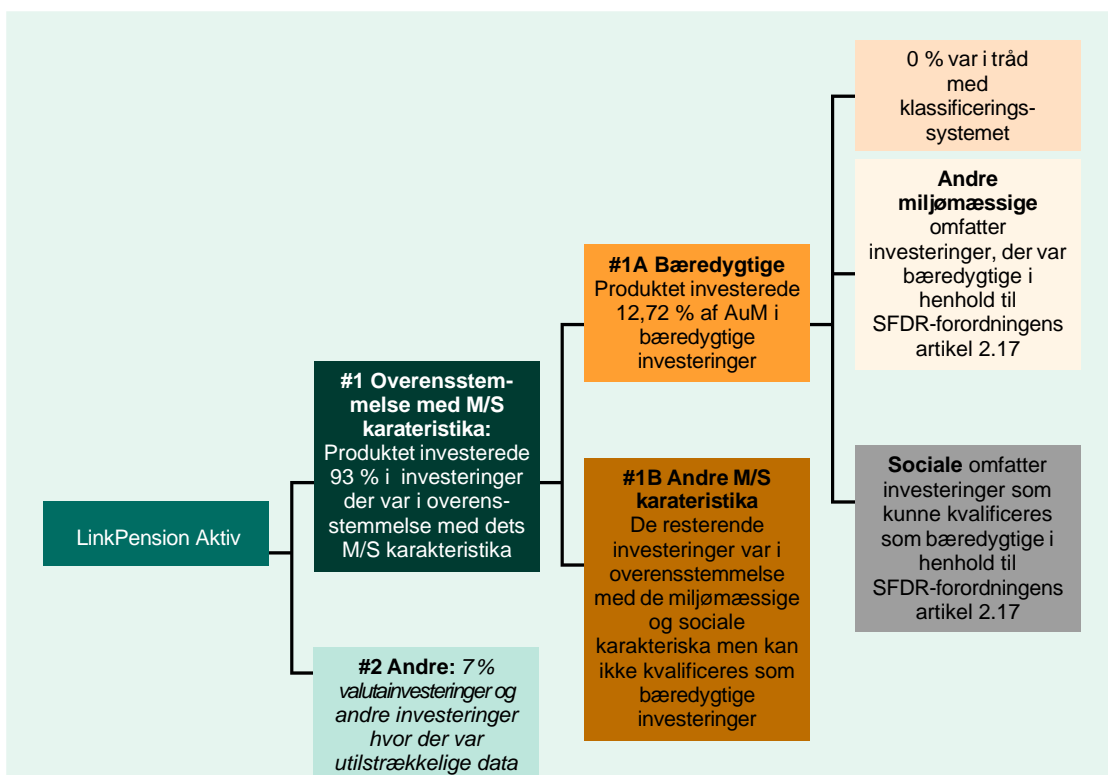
LinkPension Aktiv

**#1 Overensstemmelse med M/S karateristika:** Produktet investerede 93 % i investeringer der var i overensstemmelse med dets M/S karakteristika

**#2 Andre:** *7% valutainvesteringer og andre investeringer hvor der var utilstrækkelige data*

**#1A Bæredygtige** Produktet investerede 12,72 % af AuM i bæredygtige investeringer

**#1B Andre M/S karateristika** De resterende investeringer var i overensstemmelse med de miljømæssige og sociale karakteriska men kan ikke kvalificeres som bæredygtige investeringer

0 % var i tråd med klassificeringssystemet

**Andre miljømæssige** omfatter investeringer, der var bæredygtige i henhold til SFDR-forordningens artikel 2.17

**Sociale** omfatter investeringer som kunne kvalificeres som bæredygtige i henhold til SFDR-forordningens artikel 2.17